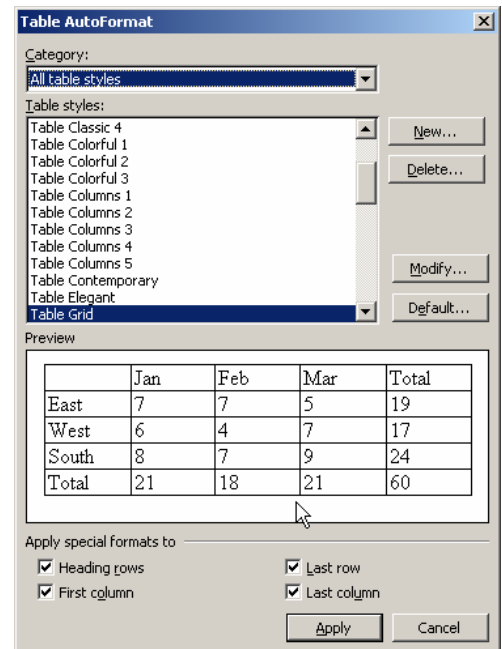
Table AutoFormat

Category:

All table styles

Table styles:

Table Classic 4
Table Colorful 1
Table Colorful 2
Table Colorful 3
Table Columns 1
Table Columns 2
Table Columns 3
Table Columns 4
Table Columns 5
Table Contemporary
Table Elegant
Table Grid

New...

Delete...

Modify...

Default...

Preview

| | Jan | Feb | Mar | Total |
|---|---|---|---|---|
| East | 7 | 7 | 5 | 19 |
| West | 6 | 4 | 7 | 17 |
| South | 8 | 7 | 9 | 24 |
| Total | 21 | 18 | 21 | 60 |

Apply special formats to

Heading rows

Last row

First column

Last column

Apply

Cancel